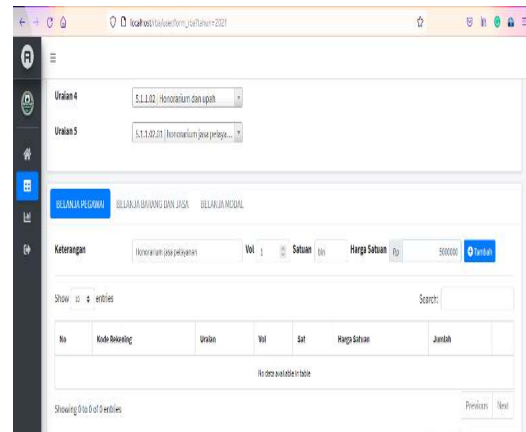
localhost/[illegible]/form_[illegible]tahun=2021

Uraian 4 5.1.1.02 | Honorarium dan upah

Uraian 5 5.1.1.02.01 | honorarium jasa pelaya...

BELANJA PEGAWAI BELANJA BARANG DAN JASA BELANJA MODAL

Keterangan Honorarium jasa pelayanan Vol 1 Satuan bln Harga Satuan Rp 500000 Tambah

Show 10 entries

Search:

| No | Kode Rekening | Uraian | Vol | Sat | Harga Satuan | Jumlah |
|---|---|---|---|---|---|---|
| No data available in table | | | | | | |

Showing 0 to 0 of 0 entries

Previous Next